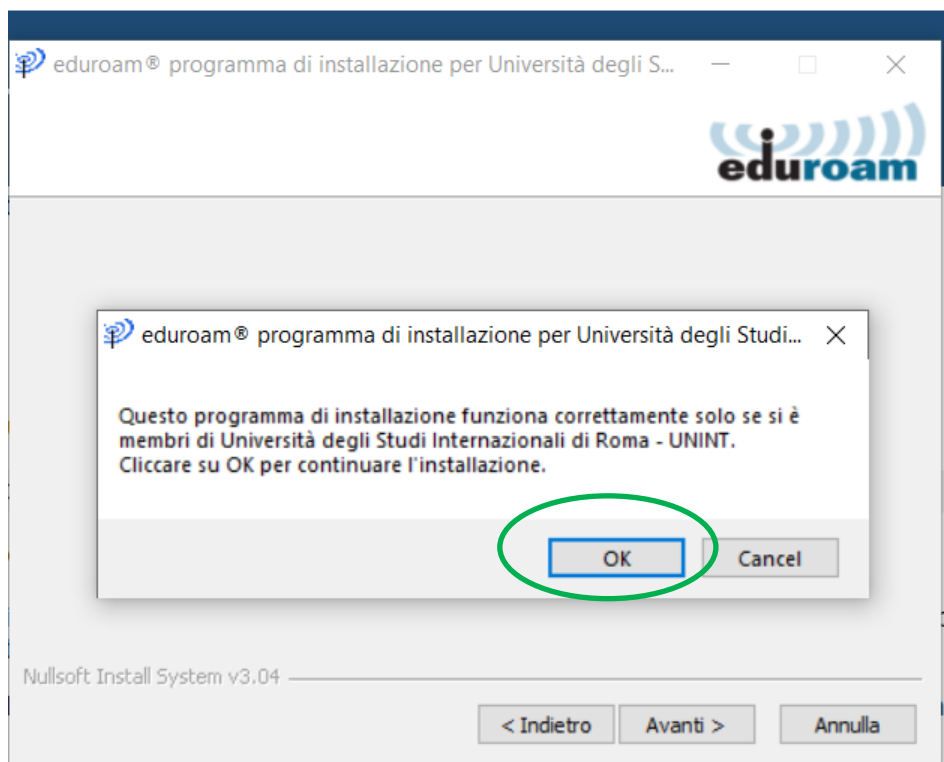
eduroam® programma di installazione per Università degli S...

eduroam

eduroam® programma di installazione per Università degli Studi...

Questo programma di installazione funziona correttamente solo se si è membri di Università degli Studi Internazionali di Roma - UNINT. Cliccare su OK per continuare l'installazione.

OK

Cancel

Nullsoft Install System v3.04

< Indietro

Avanti >

Annulla